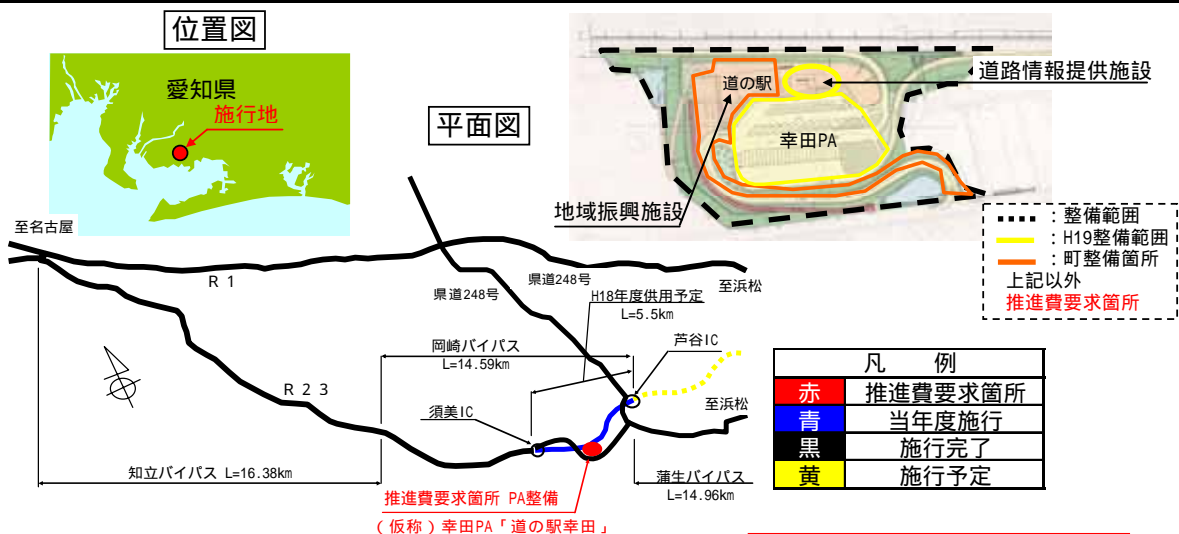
位置図

愛知県

施行地

平面図

道の駅

道路情報提供施設

幸田PA

地域振興施設

：整備範囲
：H19整備範囲
：町整備箇所
上記以外
推進費要求箇所

至名古屋

R 1

県道248号

県道248号

至浜松

H18年度供用予定
L=5.5km

岡崎バイパス
L=14.59km

芦谷IC

R 2 3

須美IC

至浜松

知立バイパス L=16.38km

蒲生バイパス
L=14.96km

推進費要求箇所 PA整備
（仮称）幸田PA「道の駅幸田」

| 凡　例 | |
|---|---|
| 赤 | 推進費要求箇所 |
| 青 | 当年度施行 |
| 黒 | 施行完了 |
| 黄 | 施行予定 |